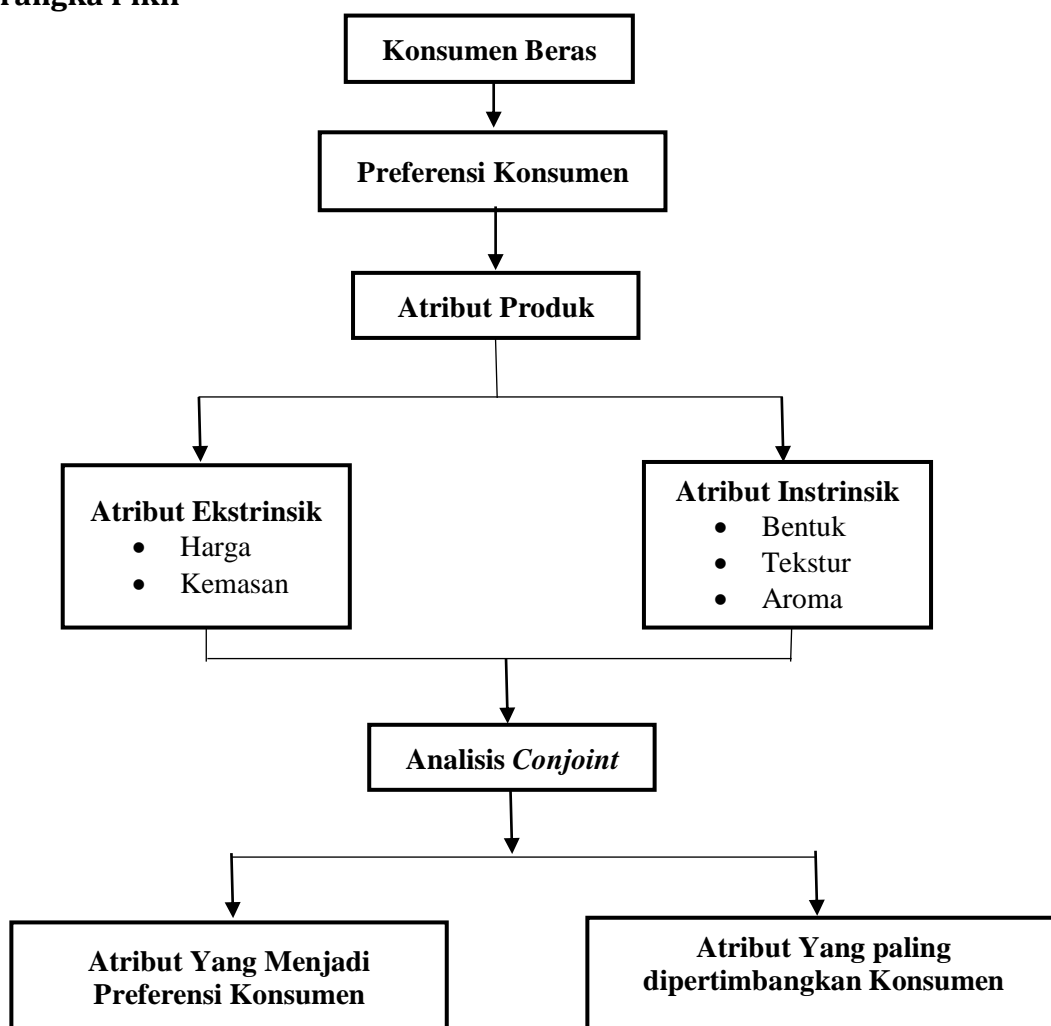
rangka Pikir

Konsumen Beras

Preferensi Konsumen

Atribut Produk

Atribut Ekstrinsik
- Harga
- Kemasan

Atribut Instrinsik
- Bentuk
- Tekstur
- Aroma

Analisis *Conjoint*

Atribut Yang Menjadi Preferensi Konsumen

Atribut Yang paling dipertimbangkan Konsumen